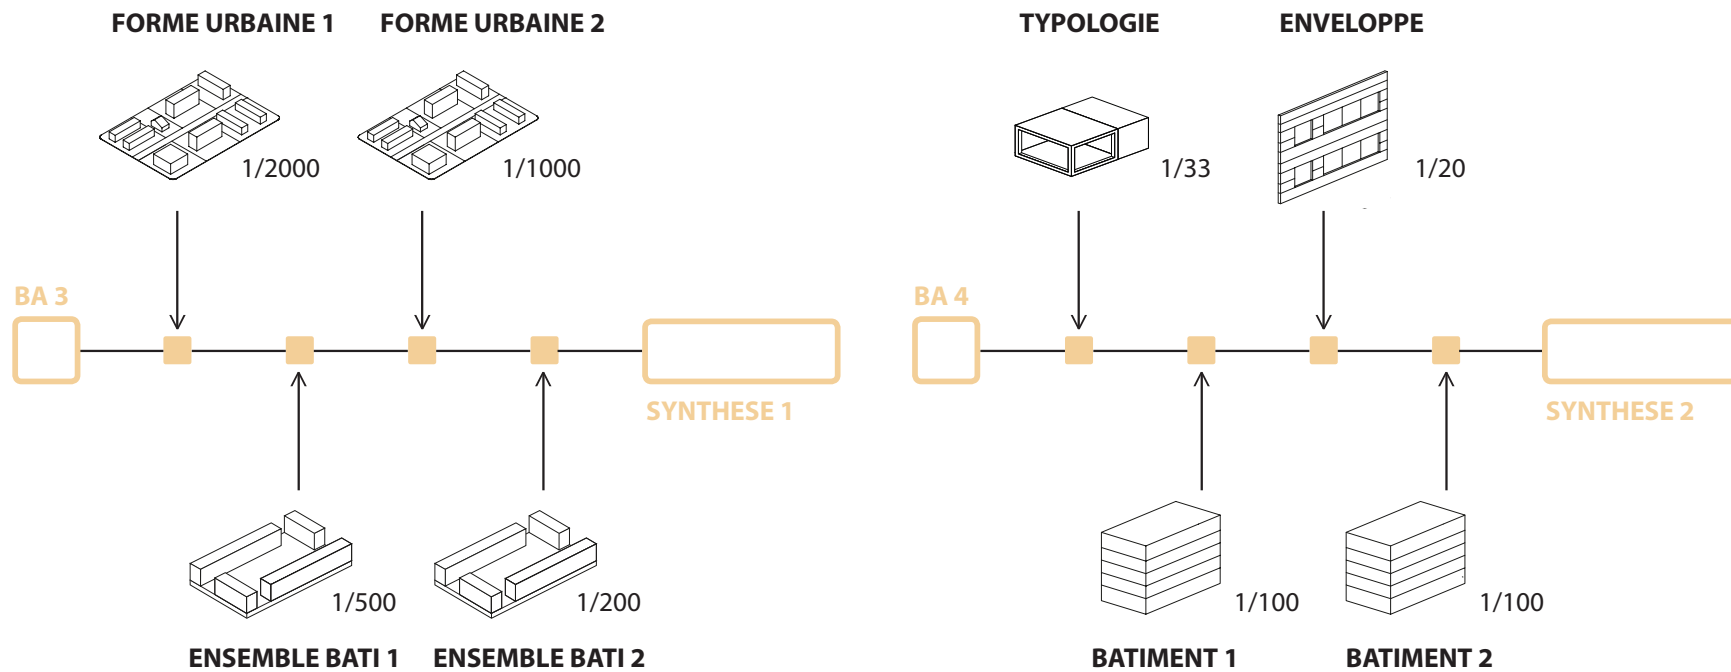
FORME URBAINE 1

FORME URBAINE 2

TYPOLOGIE

ENVELOPPE

1/2000

1/1000

1/33

1/20

BA 3

BA 4

SYNTHESE 1

SYNTHESE 2

1/500

1/200

1/100

1/100

ENSEMBLE BATI 1

ENSEMBLE BATI 2

BATIMENT 1

BATIMENT 2